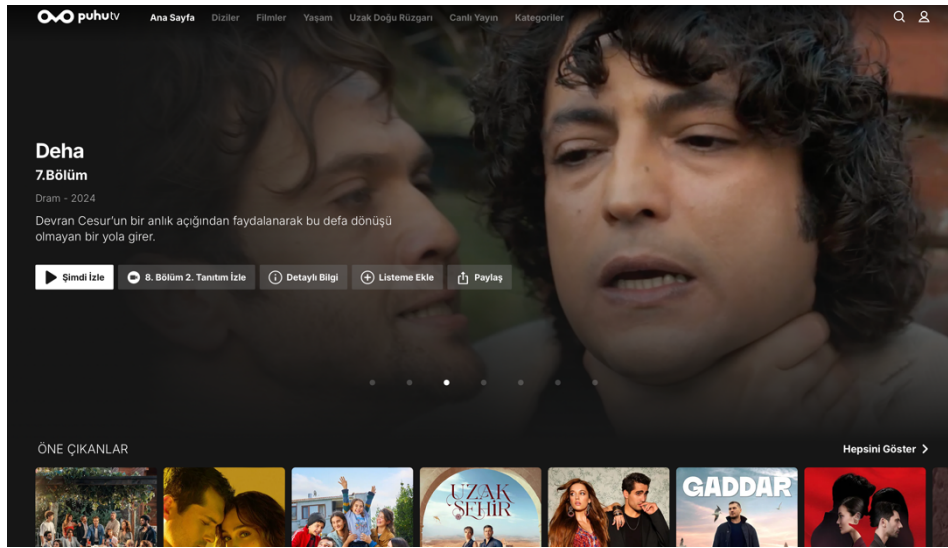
puhutv Ana Sayfa Diziler Filmler Yaşam Uzak Doğu Rüzgarı Canlı Yayın Kategoriler

Deha
7.Bölüm
Dram - 2024
Devran Cesur'un bir anlık açığından faydalanarak bu defa dönüşü olmayan bir yola girer.

Şimdi İzle 8. Bölüm 2. Tanıtım İzle Detaylı Bilgi Listeme Ekle Paylaş

ÖNE ÇIKANLAR
Hepsini Göster

UZAK ŞEHİR
GADDAR